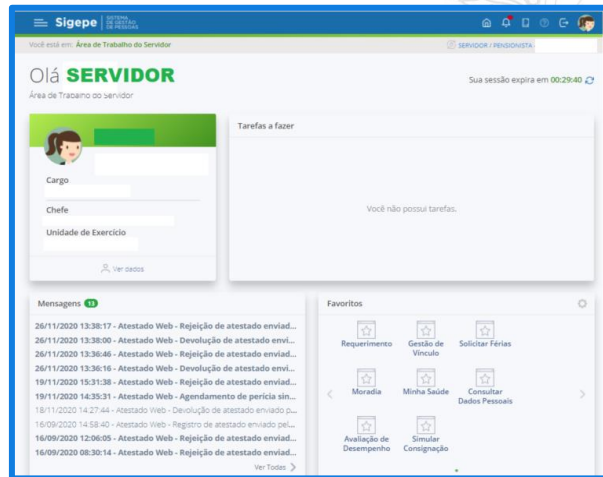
Sigepe SISTEMA DE GESTÃO DE PESSOAS

Você está em: Área de Trabalho do Servidor

SERVIDOR / PENSIONISTA

Olá SERVIDOR

Área de Trabalho do Servidor

Sua sessão expira em 00:29:40

Cargo

Chefe

Unidade de Exercício

Ver dados

Tarefas a fazer

Você não possui tarefas.

Mensagens 13

26/11/2020 13:38:17 - Atestado Web - Rejeição de atestado enviad...
26/11/2020 13:38:00 - Atestado Web - Devolução de atestado envi...
26/11/2020 13:36:46 - Atestado Web - Rejeição de atestado enviad...
26/11/2020 13:36:16 - Atestado Web - Devolução de atestado envi...
19/11/2020 15:31:38 - Atestado Web - Rejeição de atestado enviad...
19/11/2020 14:35:31 - Atestado Web - Agendamento de perícia sin...
18/11/2020 14:27:44 - Atestado Web - Devolução de atestado enviado p...
16/09/2020 14:58:40 - Atestado Web - Registro de atestado enviado pel...
16/09/2020 12:06:05 - Atestado Web - Rejeição de atestado enviad...
16/09/2020 08:30:14 - Atestado Web - Rejeição de atestado enviad...

Ver Todas

Favoritos

Requerimento
Gestão de Vínculo
Solicitar Férias
Moradia
Minha Saúde
Consultar Dados Pessoais
Avaliação de Desempenho
Simular Consignação